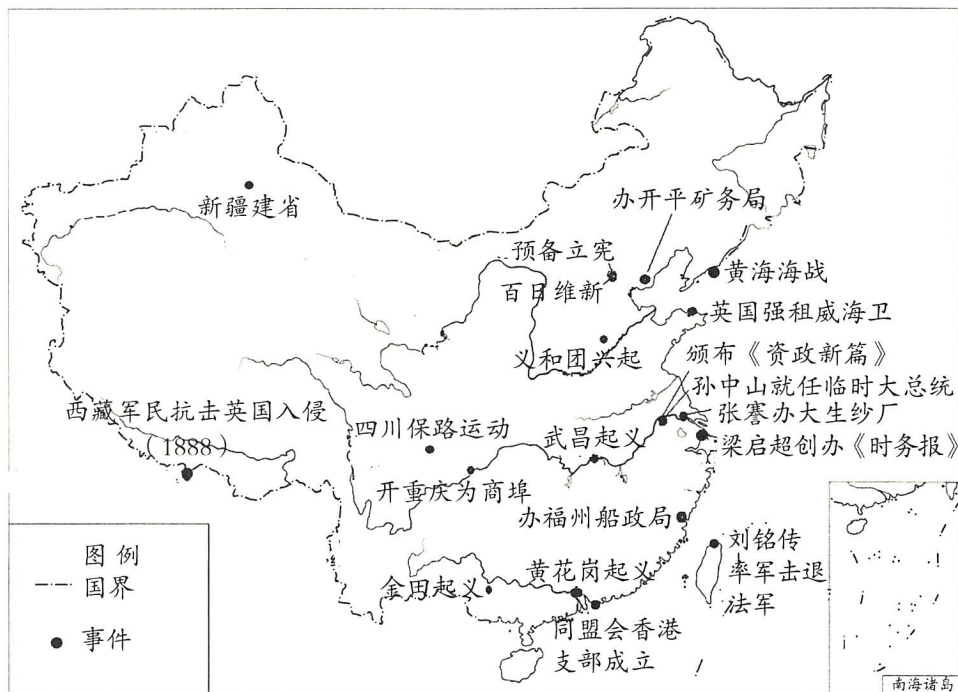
新疆建省

办开平矿务局

预备立宪

百日维新

黄海海战

英国强租威海卫

义和团兴起

颁布《资政新篇》

孙中山就任临时大总统

西藏军民抗击英国入侵（1888）

四川保路运动

武昌起义

张謇办大生纱厂

梁启超创办《时务报》

开重庆为商埠

办福州船政局

刘铭传率军击退法军

图例

国界

事件

金田起义

黄花岗起义

同盟会香港支部成立

南海诸岛